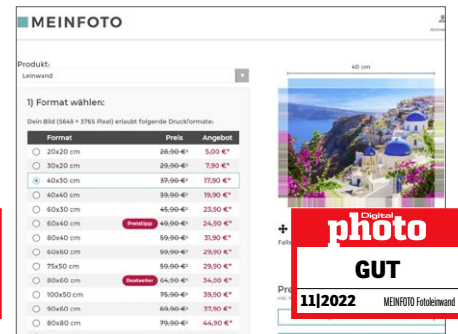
MEINFOTO

Anme

Produkt:
Leinwand

1) Format wählen:

Dein Bild (5648 × 3765 Pixel) erlaubt folgende Druckformate:

| | Format | | Preis | Angebot |
|---|---|---|---|---|
| ○ | 20x20 cm | | 28,90 €* | 5,00 €* |
| ○ | 30x20 cm | | 29,90 €* | 7,90 €* |
| ⦿ | 40x30 cm | | 37,90 €* | 17,90 €* |
| ○ | 40x40 cm | | 39,90 €* | 19,90 €* |
| ○ | 60x30 cm | | 45,90 €* | 23,90 €* |
| ○ | 60x40 cm | Preistipp | 49,90 €* | 24,90 €* |
| ○ | 80x40 cm | | 59,90 €* | 31,90 €* |
| ○ | 60x60 cm | | 59,90 €* | 29,90 €* |
| ○ | 75x50 cm | | 59,90 €* | 29,90 €* |
| ○ | 80x60 cm | Bestseller | 64,90 €* | 34,90 €* |
| ○ | 100x50 cm | | 75,90 €* | 39,90 €* |
| ○ | 90x60 cm | | 69,90 €* | 37,90 €* |
| ○ | 80x80 cm | | 79,90 €* | 44,90 €* |

40 cm

Falls

Pre

Digital
photo
GUT
11|2022 MEINFOTO Fotoleinwand